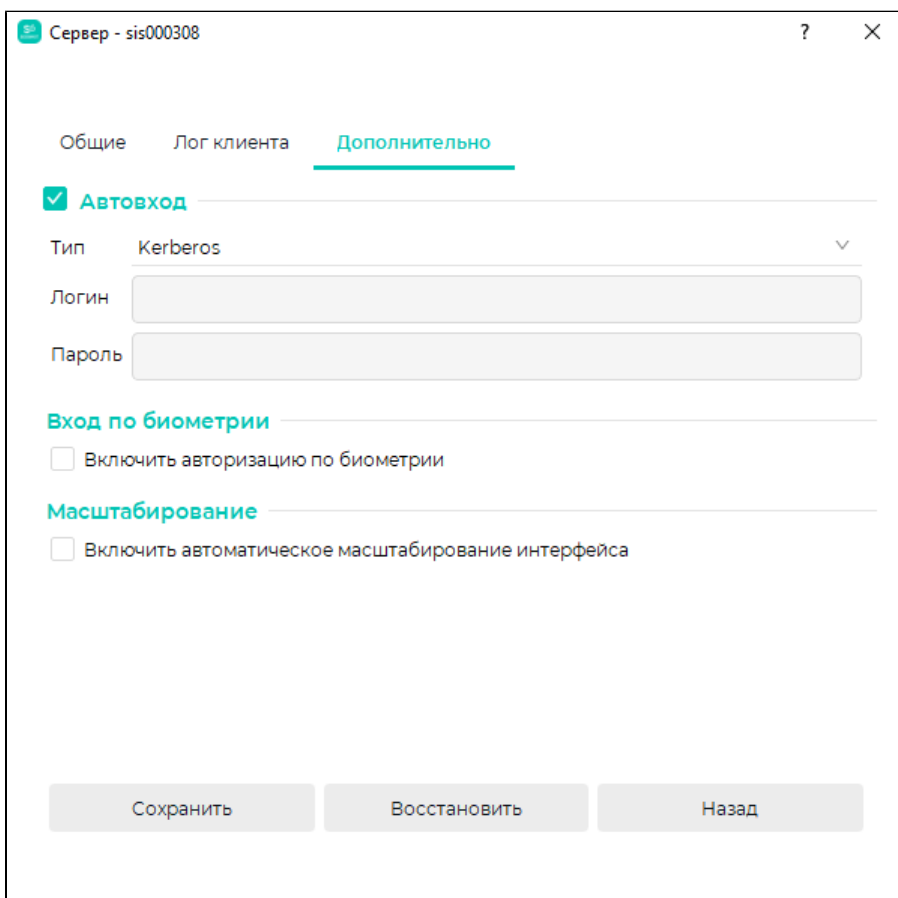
Сервер - sis000308

?

Общие
Лог клиента
Дополнительно

Автовход

Тип Kerberos

Логин

Пароль

Вход по биометрии

Включить авторизацию по биометрии

Масштабирование

Включить автоматическое масштабирование интерфейса

Сохранить
Восстановить
Назад